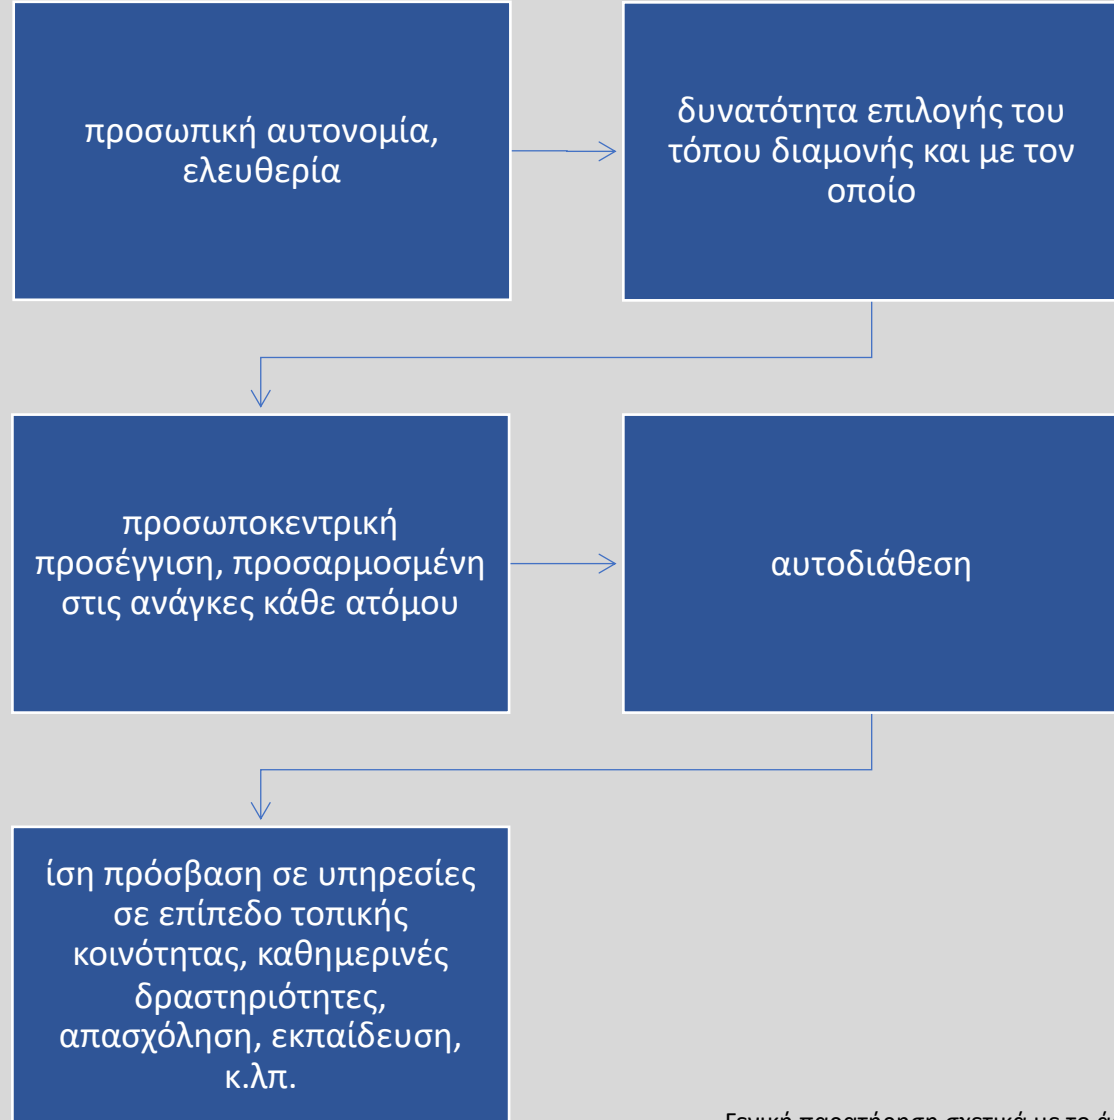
προσωπική αυτονομία, ελευθερία

δυνατότητα επιλογής του τόπου διαμονής και με τον οποίο

προσωποκεντρική προσέγγιση, προσαρμοσμένη στις ανάγκες κάθε ατόμου

αυτοδιάθεση

ίση πρόσβαση σε υπηρεσίες σε επίπεδο τοπικής κοινότητας, καθημερινές δραστηριότητες, απασχόληση, εκπαίδευση, κ.λπ.

Γενική παρατήρηση σχετικά με το ά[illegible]